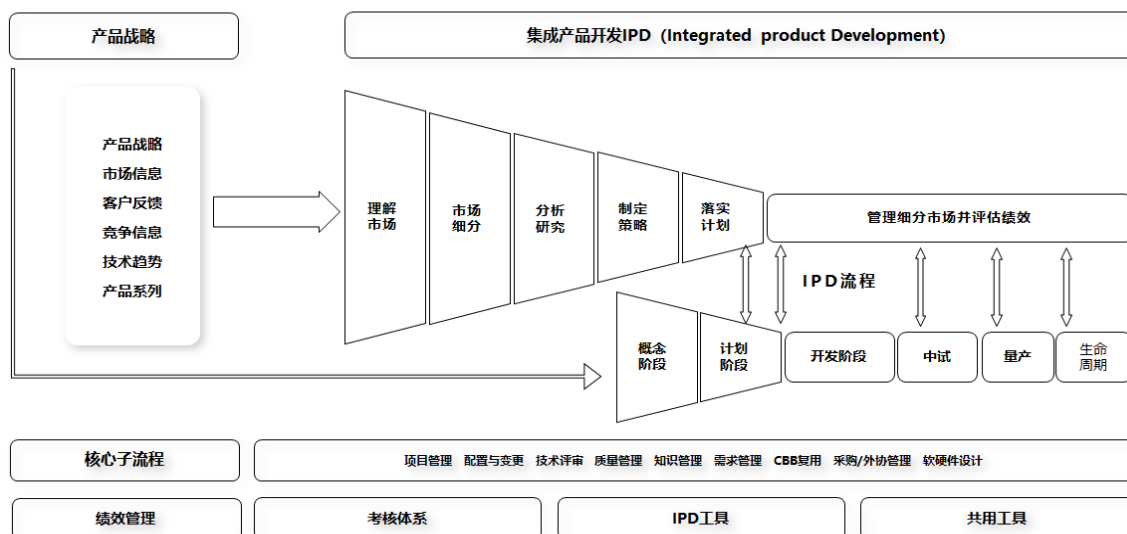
产品战略

集成产品开发IPD (Integrated product Development)

产品战略
市场信息
客户反馈
竞争信息
技术趋势
产品系列

理解
市场

市场
细分

分析
研究

制定
策略

落实
计划

管理细分市场并评估绩效

IPD流程

概念
阶段

计划
阶段

开发阶段

中试

量产

生命
周期

核心子流程

项目管理 配置与变更 技术评审 质量管理 知识管理 需求管理 CBB复用 采购/外协管理 软硬件设计

绩效管理

考核体系

IPD工具

共用工具